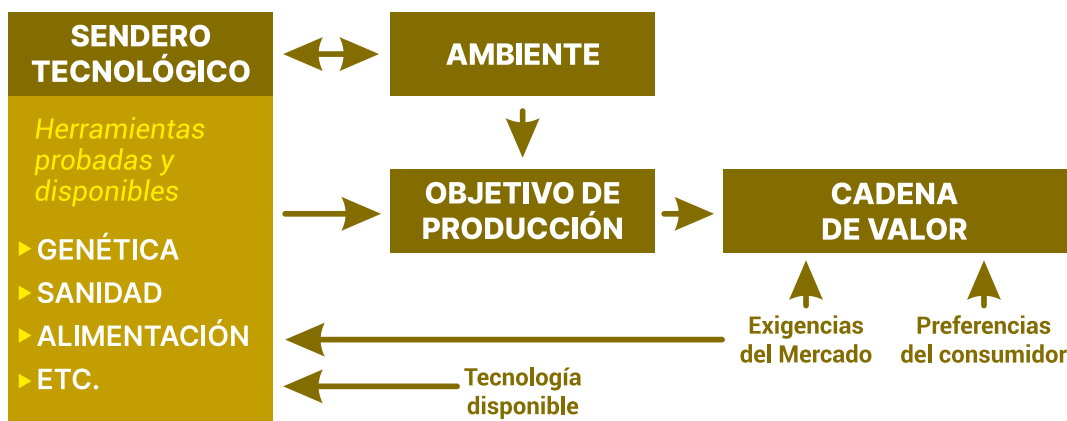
SENDERO TECNOLÓGICO

Herramientas probadas y disponibles

GENÉTICA
SANIDAD
ALIMENTACIÓN
ETC.

AMBIENTE

OBJETIVO DE PRODUCCIÓN

CADENA DE VALOR

Exigencias del Mercado

Preferencias del consumidor

Tecnología disponible